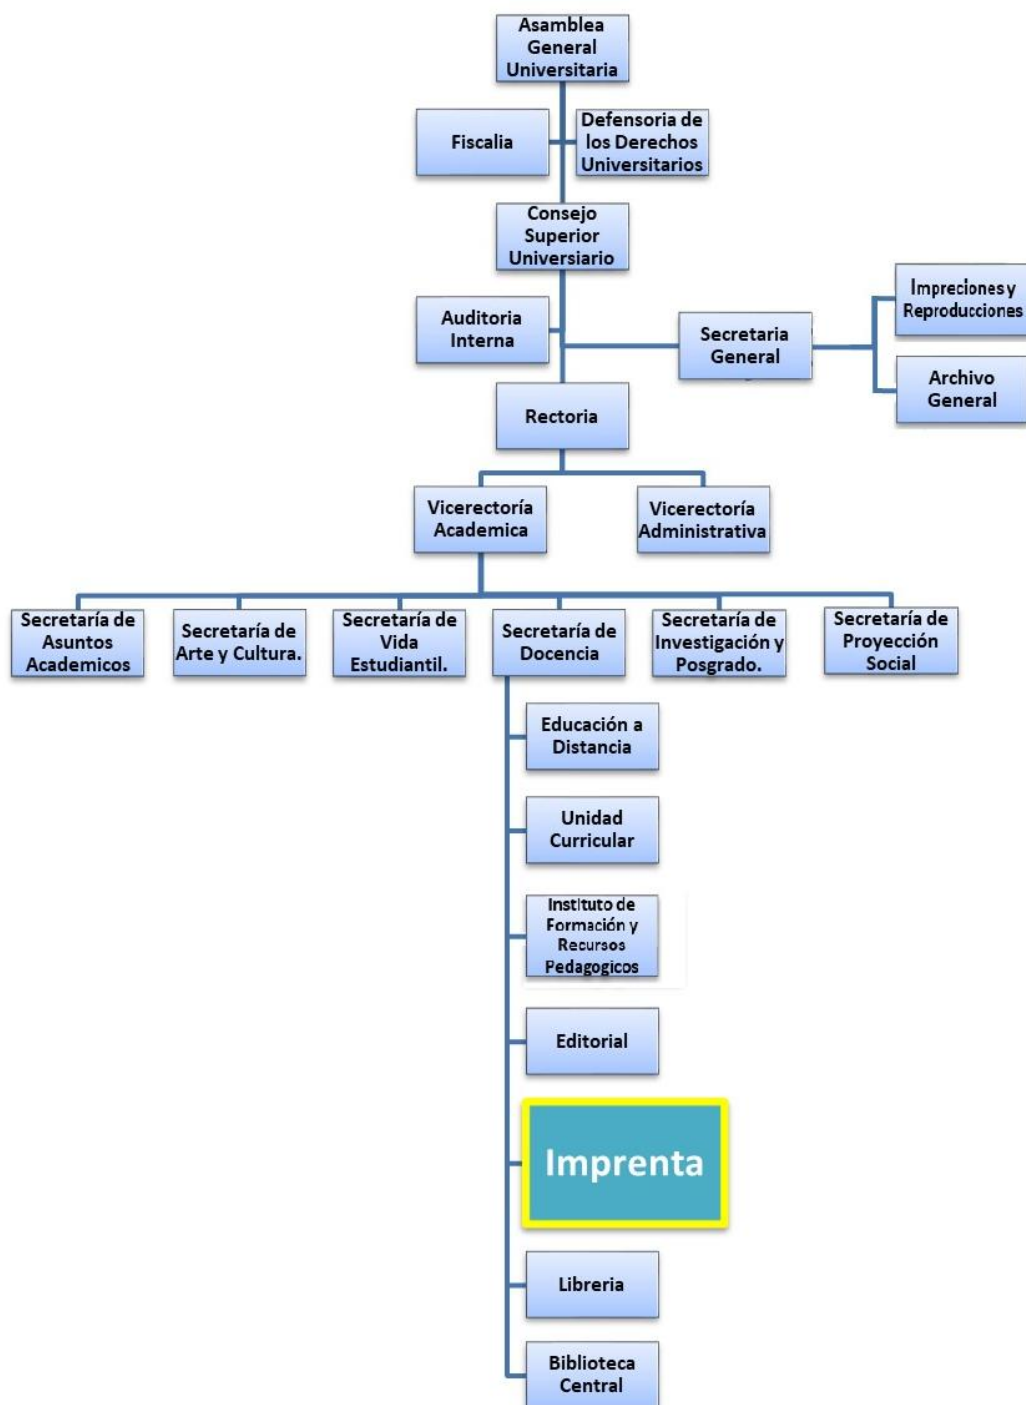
Asamblea General Universitaria

Fiscalia

Defensoria de los Derechos Universitarios

Consejo Superior Universiario

Auditoria Interna

Secretaria General

Impreciones y Reproducciones

Archivo General

Rectoria

Vicerectoría Academica

Vicerectoría Administrativa

Secretaría de Asuntos Academicos

Secretaría de Arte y Cultura.

Secretaría de Vida Estudiantil.

Secretaría de Docencia

Secretaría de Investigación y Posgrado.

Secretaría de Proyección Social

Educación a Distancia

Unidad Curricular

Instituto de Formación y Recursos Pedagogicos

Editorial

Imprenta

Libreria

Biblioteca Central